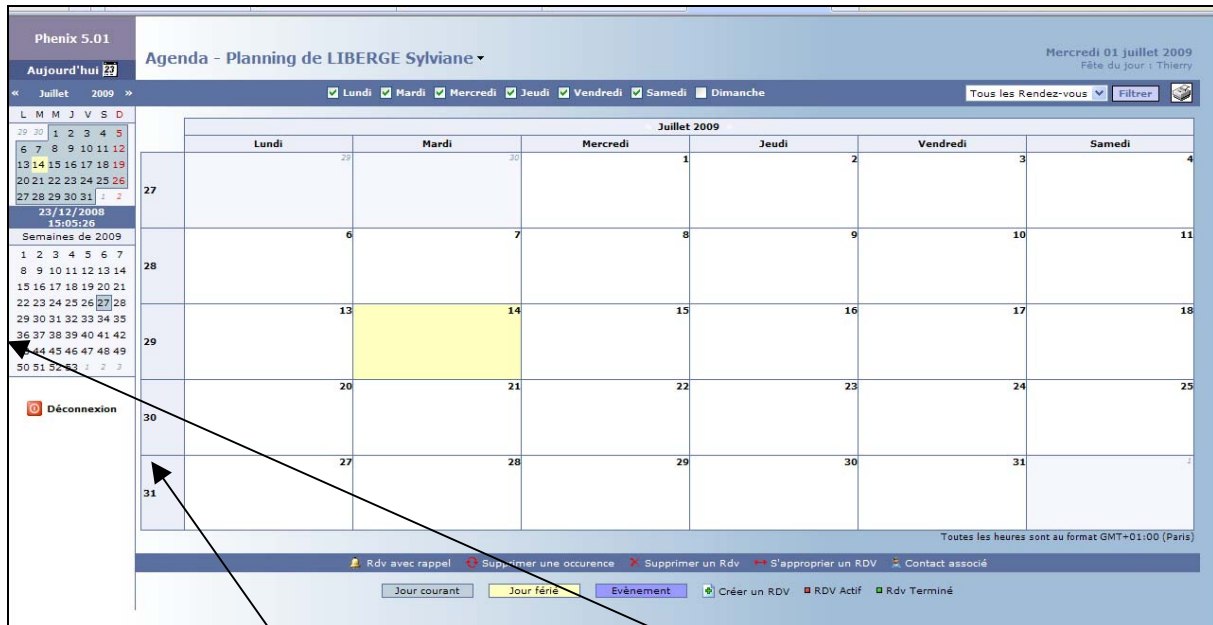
Phenix 5.01

Aujourd'hui 23

« Juillet 2009 »

L M M J V S D

29 30 1 2 3 4 5
6 7 8 9 10 11 12
13 14 15 16 17 18 19
20 21 22 23 24 25 26
27 28 29 30 31 1 2

23/12/2008
15:05:26

Semaines de 2009

1 2 3 4 5 6 7
8 9 10 11 12 13 14
15 16 17 18 19 20 21
22 23 24 25 26 27 28
29 30 31 32 33 34 35
36 37 38 39 40 41 42
43 44 45 46 47 48 49
50 51 52 53 1 2 3

Déconnexion

Agenda - Planning de LIBERGE Sylviane

Mercredi 01 juillet 2009
Fête du jour : Thierry

Lundi Mardi Mercredi Jeudi Vendredi Samedi Dimanche

Tous les Rendez-vous Filtrer

Juillet 2009

| | Lundi | Mardi | Mercredi | Jeudi | Vendredi | Samedi |
|---|---|---|---|---|---|---|
| 27 | 29 | 30 | 1 | 2 | 3 | 4 |
| 28 | 6 | 7 | 8 | 9 | 10 | 11 |
| 29 | 13 | 14 | 15 | 16 | 17 | 18 |
| 30 | 20 | 21 | 22 | 23 | 24 | 25 |
| 31 | 27 | 28 | 29 | 30 | 31 | 1 |

Toutes les heures sont au format GMT+01:00 (Paris)

Rdv avec rappel Supprimer une occurence Supprimer un Rdv S'approprier un RDV Contact associé

Jour courant Jour férié Evènement Créer un RDV RDV Actif Rdv Terminé